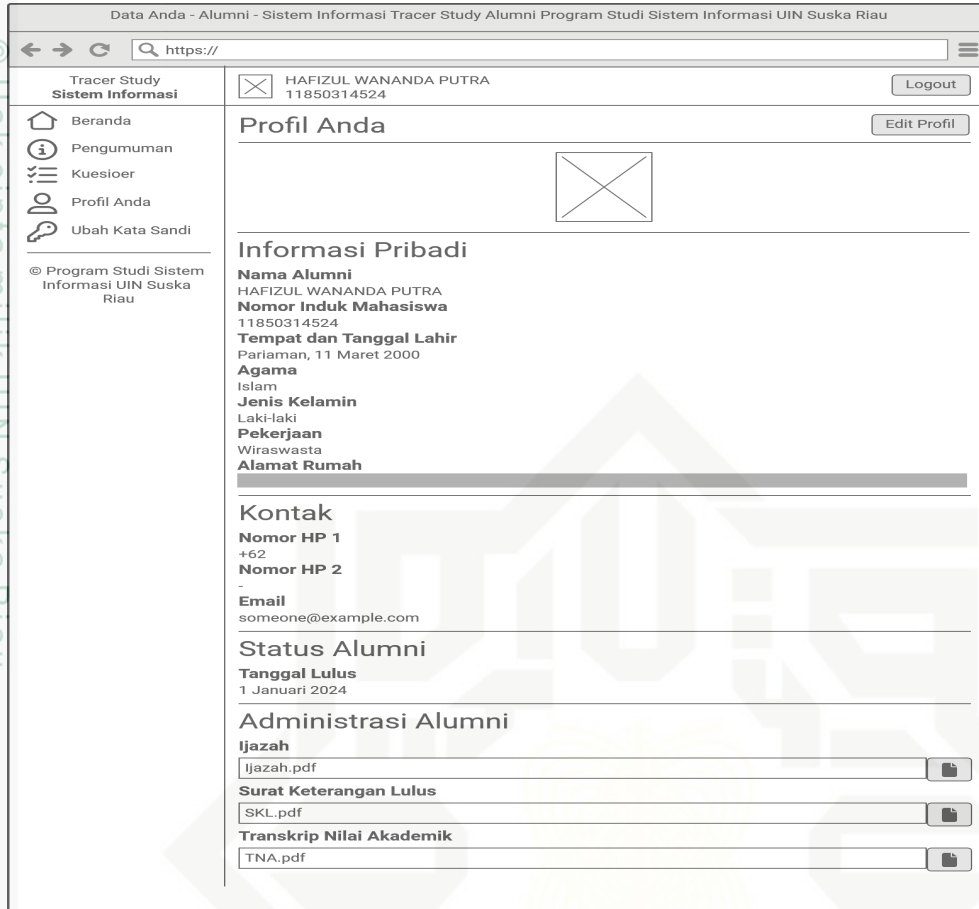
Data Anda - Alumni - Sistem Informasi Tracer Study Alumni Program Studi Sistem Informasi UIN Suska Riau

https://

Tracer Study
Sistem Informasi

HAFIZUL WANANDA PUTRA
11850314524

Logout

Beranda
Pengumuman
Kuesioer
Profil Anda
Ubah Kata Sandi

© Program Studi Sistem Informasi UIN Suska Riau

Profil Anda

Edit Profil

Informasi Pribadi

Nama Alumni
HAFIZUL WANANDA PUTRA
Nomor Induk Mahasiswa
11850314524
Tempat dan Tanggal Lahir
Pariaman, 11 Maret 2000
Agama
Islam
Jenis Kelamin
Laki-laki
Pekerjaan
Wiraswasta
Alamat Rumah

Kontak

Nomor HP 1
+62
Nomor HP 2
-
Email
someone@example.com

Status Alumni

Tanggal Lulus
1 Januari 2024

Administrasi Alumni

Ijazah
Ijazah.pdf
Surat Keterangan Lulus
SKL.pdf
Transkrip Nilai Akademik
TNA.pdf